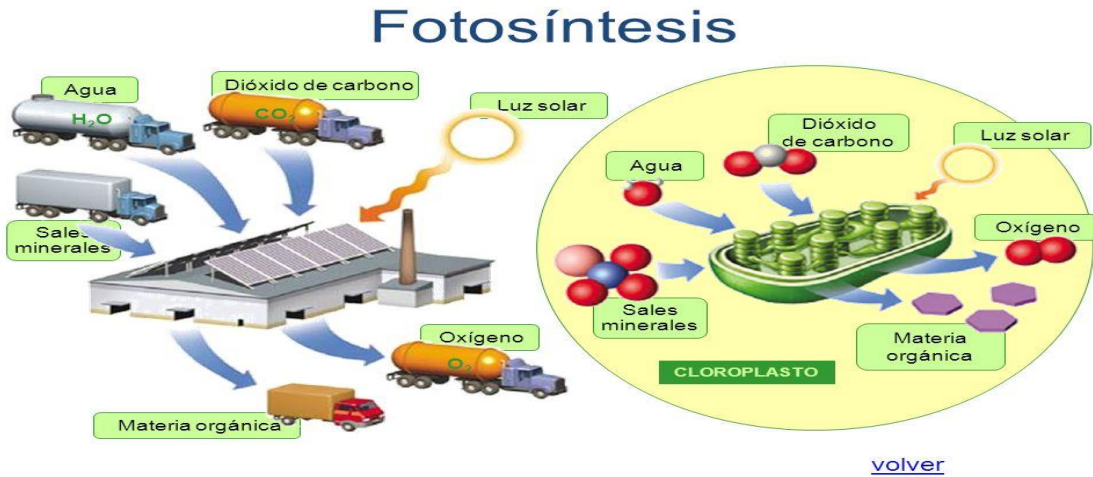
Fotosíntesis

Agua

$H_2O$

Dióxido de carbono

$CO_2$

Luz solar

Sales minerales

Oxígeno

$O_2$

Materia orgánica

Agua

Dióxido de carbono

Luz solar

Oxígeno

Sales minerales

Materia orgánica

CLOROPLASTO

volver